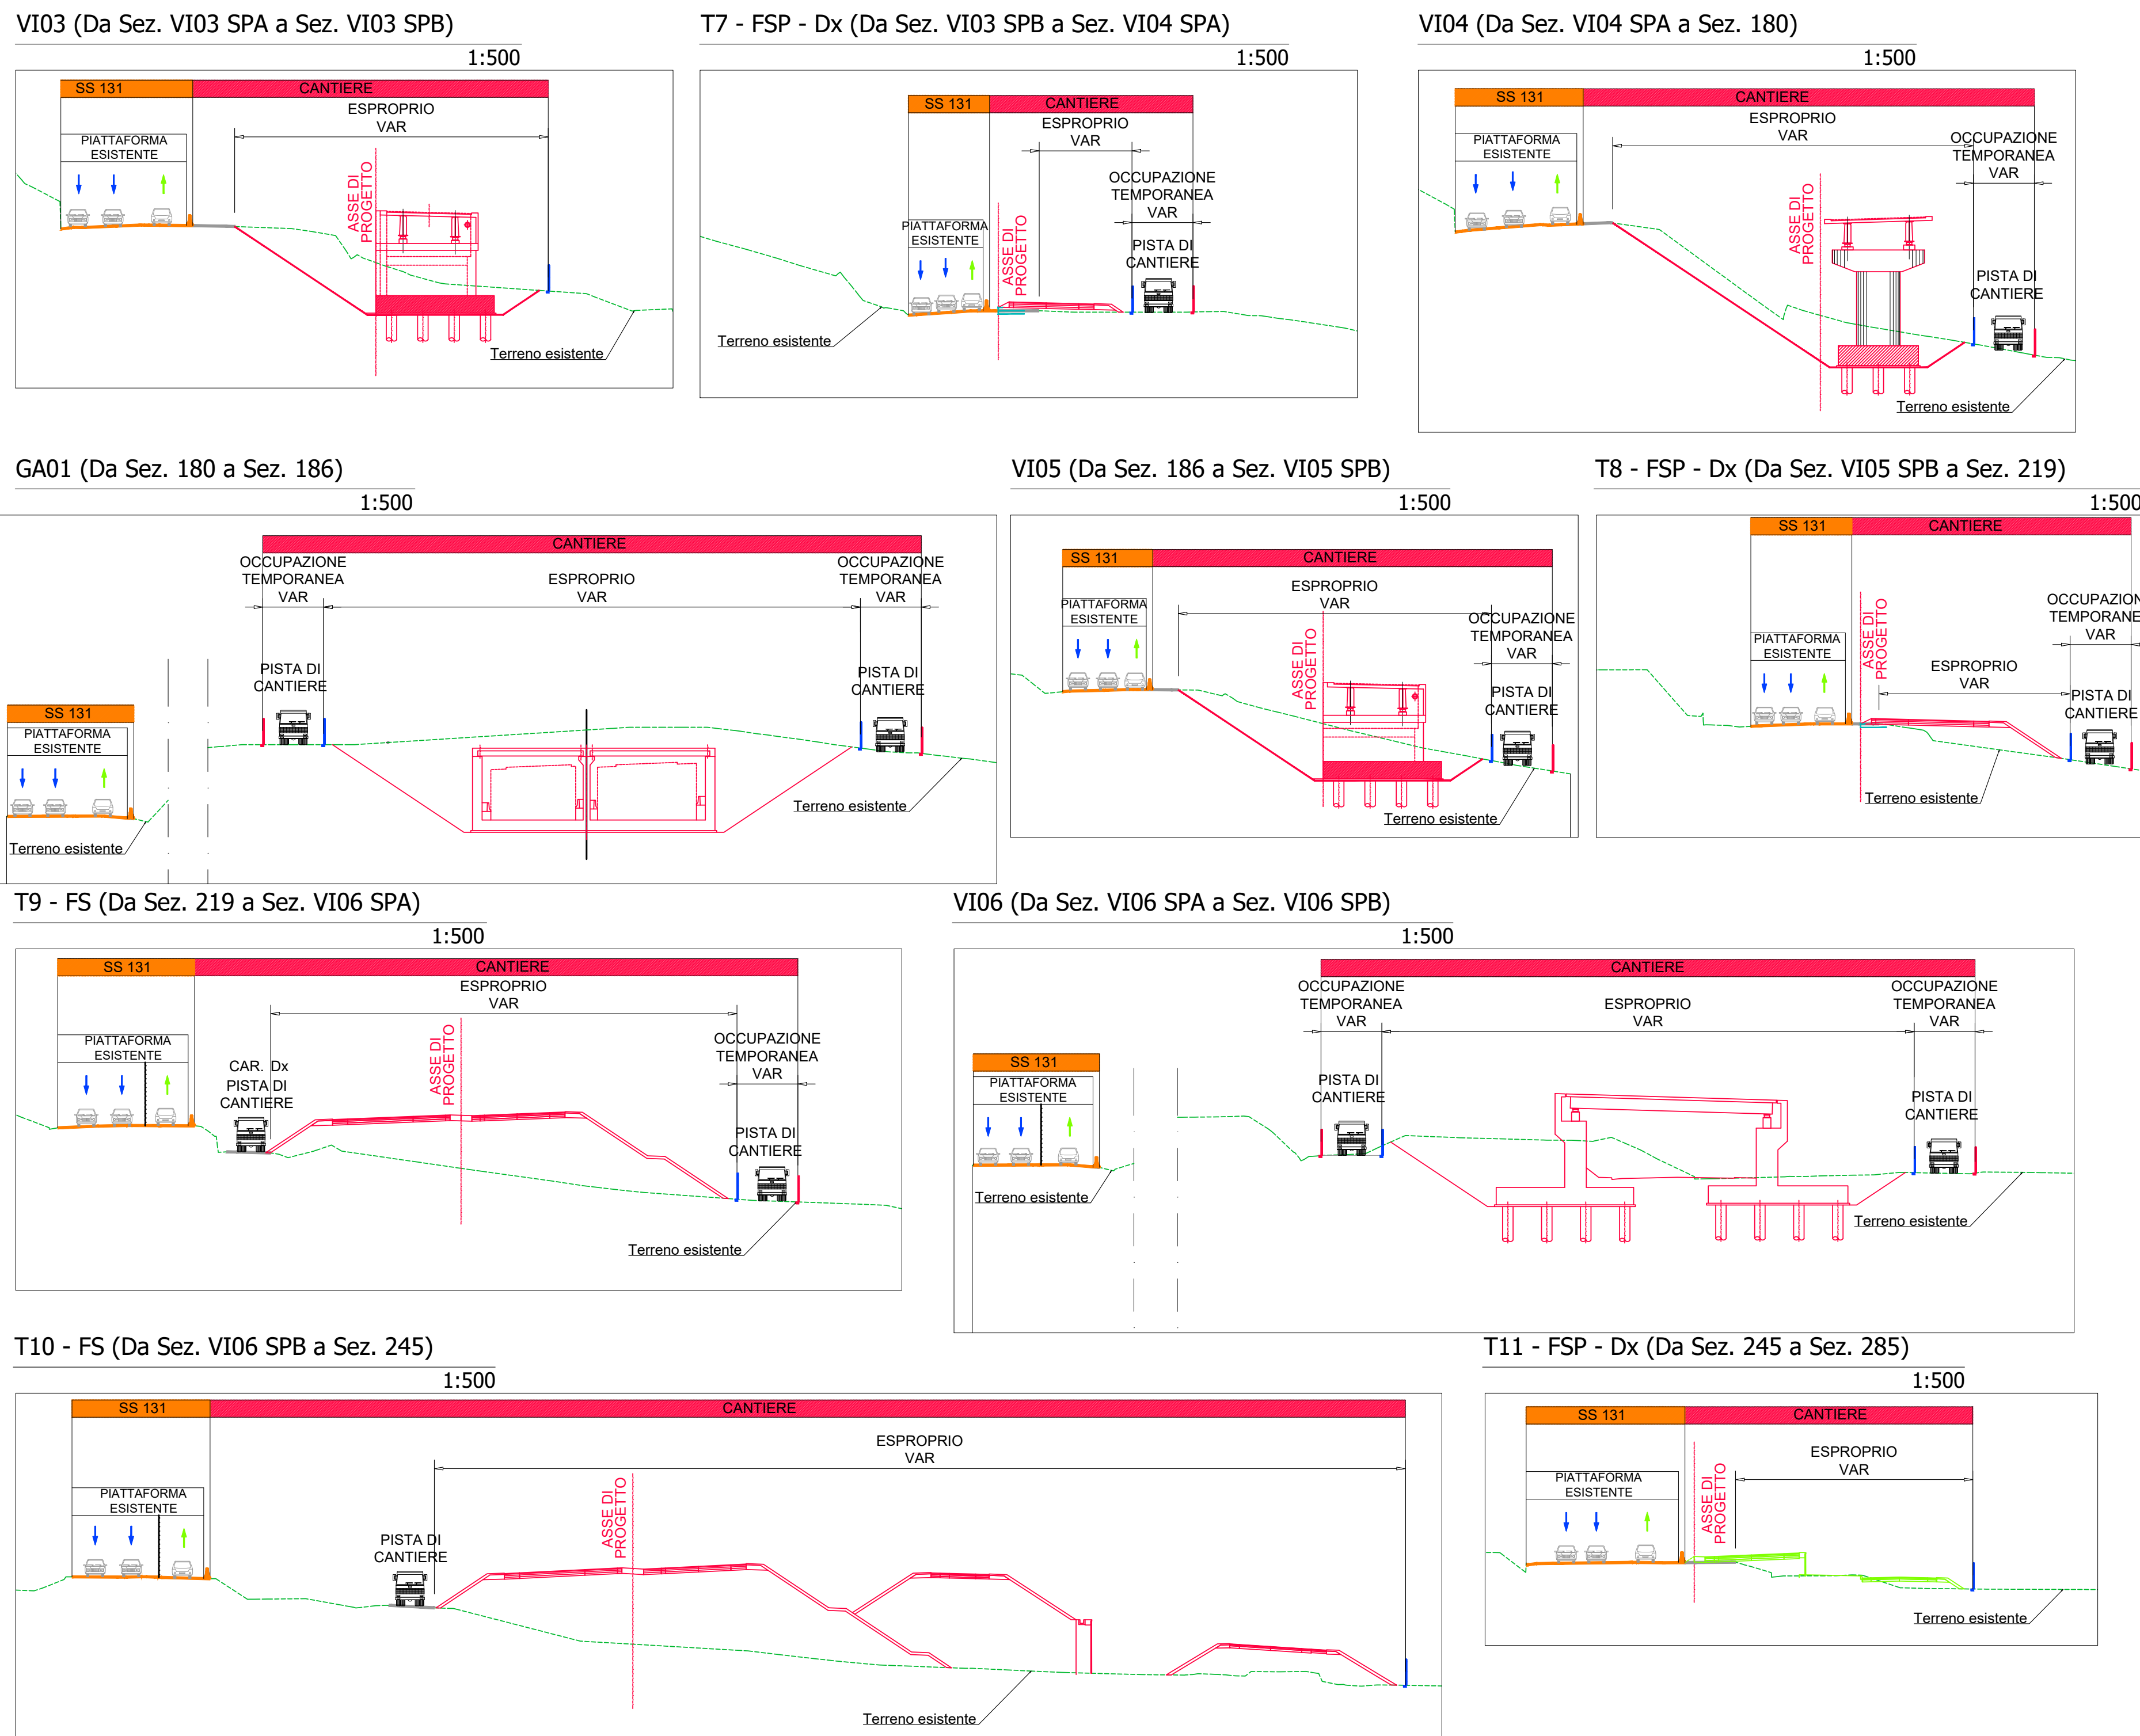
VI03 (Da Sez. VI03 SPA a Sez. VI03 SPB)
1:500
SS 131
CANTIERE
ESPROPRIO VAR
PIATTAFORMA ESISTENTE
ASSE DI PROGETTO
Terreno esistente

T7 - FSP - Dx (Da Sez. VI03 SPB a Sez. VI04 SPA)
1:500
SS 131
CANTIERE
ESPROPRIO VAR
OCCUPAZIONE TEMPORANEA VAR
PIATTAFORMA ESISTENTE
ASSE DI PROGETTO
PISTA DI CANTIERE
Terreno esistente

VI04 (Da Sez. VI04 SPA a Sez. 180)
1:500
SS 131
CANTIERE
ESPROPRIO VAR
OCCUPAZIONE TEMPORANEA VAR
PIATTAFORMA ESISTENTE
ASSE DI PROGETTO
PISTA DI CANTIERE
Terreno esistente

GA01 (Da Sez. 180 a Sez. 186)
1:500
CANTIERE
OCCUPAZIONE TEMPORANEA VAR
ESPROPRIO VAR
OCCUPAZIONE TEMPORANEA VAR
SS 131
PIATTAFORMA ESISTENTE
PISTA DI CANTIERE
PISTA DI CANTIERE
Terreno esistente
Terreno esistente

VI05 (Da Sez. 186 a Sez. VI05 SPB)
1:500
SS 131
CANTIERE
ESPROPRIO VAR
PIATTAFORMA ESISTENTE
OCCUPAZIONE TEMPORANEA VAR
ASSE DI PROGETTO
PISTA DI CANTIERE
Terreno esistente

T8 - FSP - Dx (Da Sez. VI05 SPB a Sez. 219)
1:500
SS 131
CANTIERE
ASSE DI PROGETTO
OCCUPAZION TEMPORANE VAR
PIATTAFORMA ESISTENTE
ESPROPRIO VAR
PISTA DI CANTIERE
Terreno esistente

T9 - FS (Da Sez. 219 a Sez. VI06 SPA)
1:500
SS 131
CANTIERE
ESPROPRIO VAR
PIATTAFORMA ESISTENTE
ASSE DI PROGETTO
OCCUPAZIONE TEMPORANEA VAR
CAR. Dx PISTA DI CANTIERE
PISTA DI CANTIERE
Terreno esistente

VI06 (Da Sez. VI06 SPA a Sez. VI06 SPB)
1:500
CANTIERE
OCCUPAZIONE TEMPORANEA VAR
ESPROPRIO VAR
OCCUPAZIONE TEMPORANEA VAR
SS 131
PIATTAFORMA ESISTENTE
PISTA DI CANTIERE
PISTA DI CANTIERE
Terreno esistente
Terreno esistente

T10 - FS (Da Sez. VI06 SPB a Sez. 245)
1:500
SS 131
CANTIERE
ESPROPRIO VAR
PIATTAFORMA ESISTENTE
ASSE DI PROGETTO
PISTA DI CANTIERE
Terreno esistente

T11 - FSP - Dx (Da Sez. 245 a Sez. 285)
1:500
SS 131
CANTIERE
ESPROPRIO VAR
PIATTAFORMA ESISTENTE
ASSE DI PROGETTO
Terreno esistente